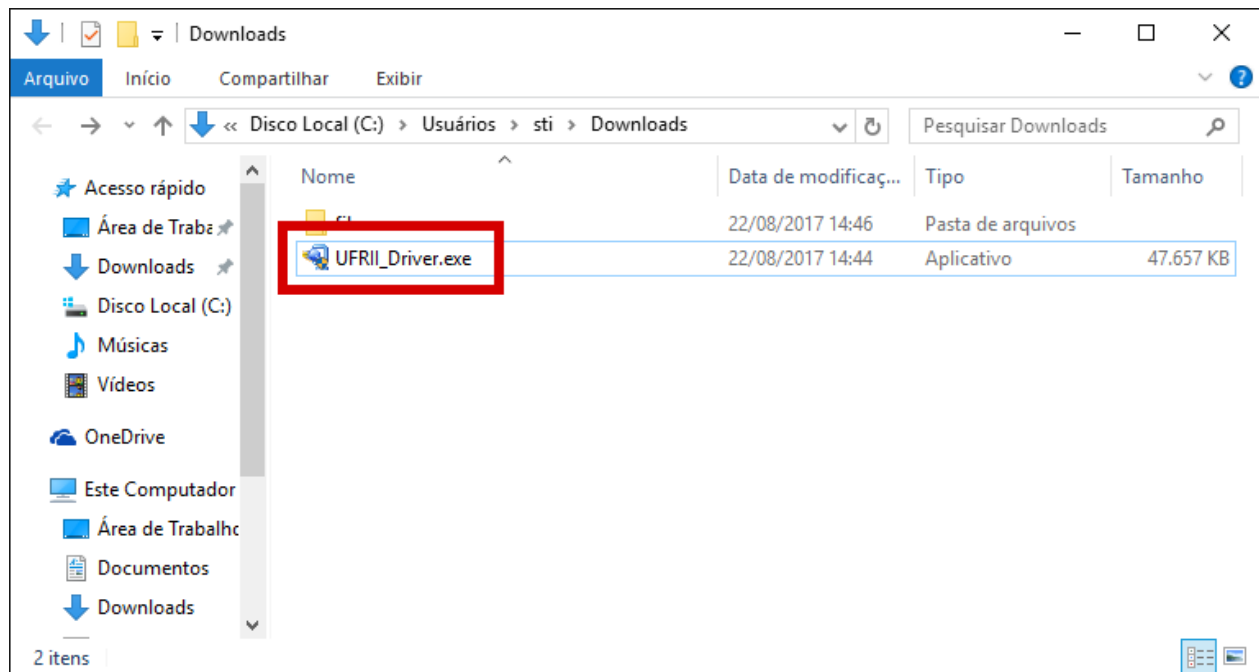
Downloads

Arquivo Início Compartilhar Exibir

« Disco Local (C:) › Usuários › sti › Downloads

Pesquisar Downloads

Acesso rápido
Área de Traba
Downloads
Disco Local (C:)
Músicas
Vídeos
OneDrive
Este Computador
Área de Trabalho
Documentos
Downloads

| Nome | Data de modificaç... | Tipo | Tamanho |
|---|---|---|---|
| fil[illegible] | 22/08/2017 14:46 | Pasta de arquivos | |
| UFRII_Driver.exe | 22/08/2017 14:44 | Aplicativo | 47.657 KB |

2 itens